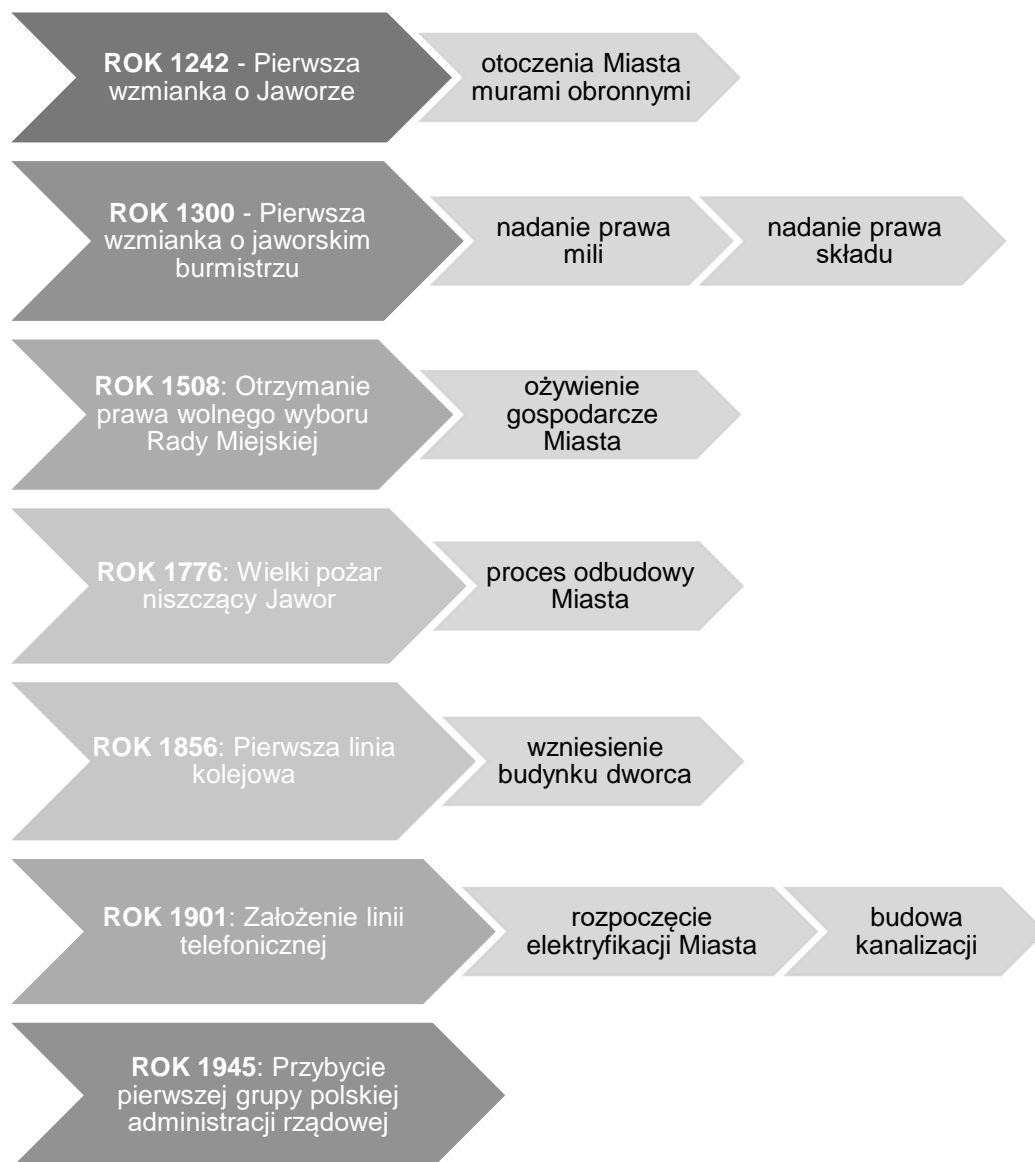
ROK 1242 - Pierwsza wzmianka o Jaworze

otoczenia Miasta murami obronnymi

ROK 1300 - Pierwsza wzmianka o jaworskim burmistrzu

nadanie prawa mili

nadanie prawa składu

ROK 1508: Otrzymanie prawa wolnego wyboru Rady Miejskiej

ożywienie gospodarcze Miasta

ROK 1776: Wielki pożar niszczący Jawor

proces odbudowy Miasta

ROK 1856: Pierwsza linia kolejowa

wzniesienie budynku dworca

ROK 1901: Założenie linii telefonicznej

rozpoczęcie elektryfikacji Miasta

budowa kanalizacji

ROK 1945: Przybycie pierwszej grupy polskiej administracji rządowej